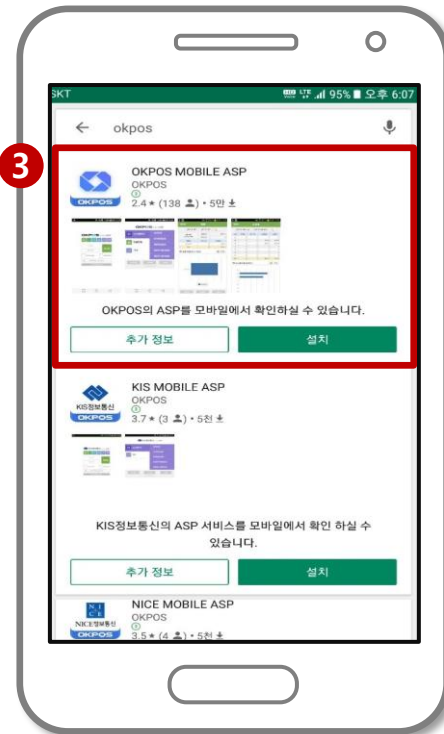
SKT
95% 오후 6:07

okpos

3

OKPOS MOBILE ASP
OKPOS
2.4 ★ (138) • 5만
OKPOS

OKPOS의 ASP를 모바일에서 확인하실 수 있습니다.

추가 정보
설치

KIS MOBILE ASP
OKPOS
3.7 ★ (3) • 5천
KIS정보통신
OKPOS

KIS정보통신의 ASP 서비스를 모바일에서 확인 하실 수 있습니다.

추가 정보
설치

NICE MOBILE ASP
OKPOS
3.5 ★ (4) • 5천
NICE정보통신
OKPOS